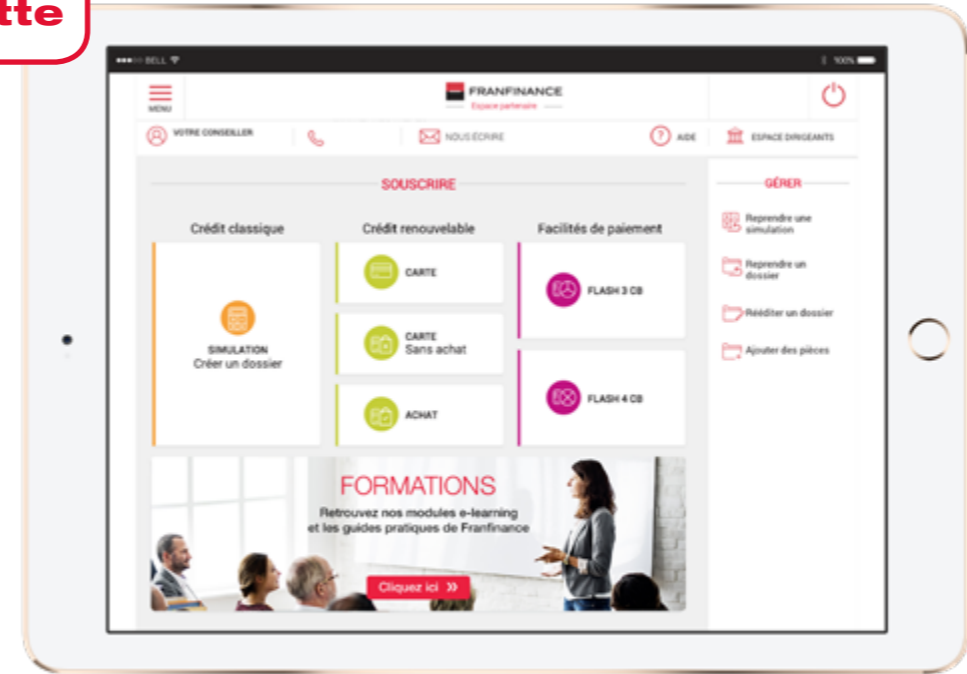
tte

BELL 100%

MENU

FRANFINANCE
Espace partenaire

VOTRE CONSEILLER

NOUS ÉCRIRE

AIDE

ESPACE DIRIGEANTS

SOUSCRIRE

Crédit classique

Crédit renouvelable

Facilités de paiement

CARTE

FLASH 3 CB

SIMULATION
Créer un dossier

CARTE
Sans achat

ACHAT

FLASH 4 CB

GÉRER

Reprendre une simulation

Reprendre un dossier

Rééditer un dossier

Ajouter des pièces

FORMATIONS
Retrouvez nos modules e-learning et les guides pratiques de Franfinance

Cliquez ici »